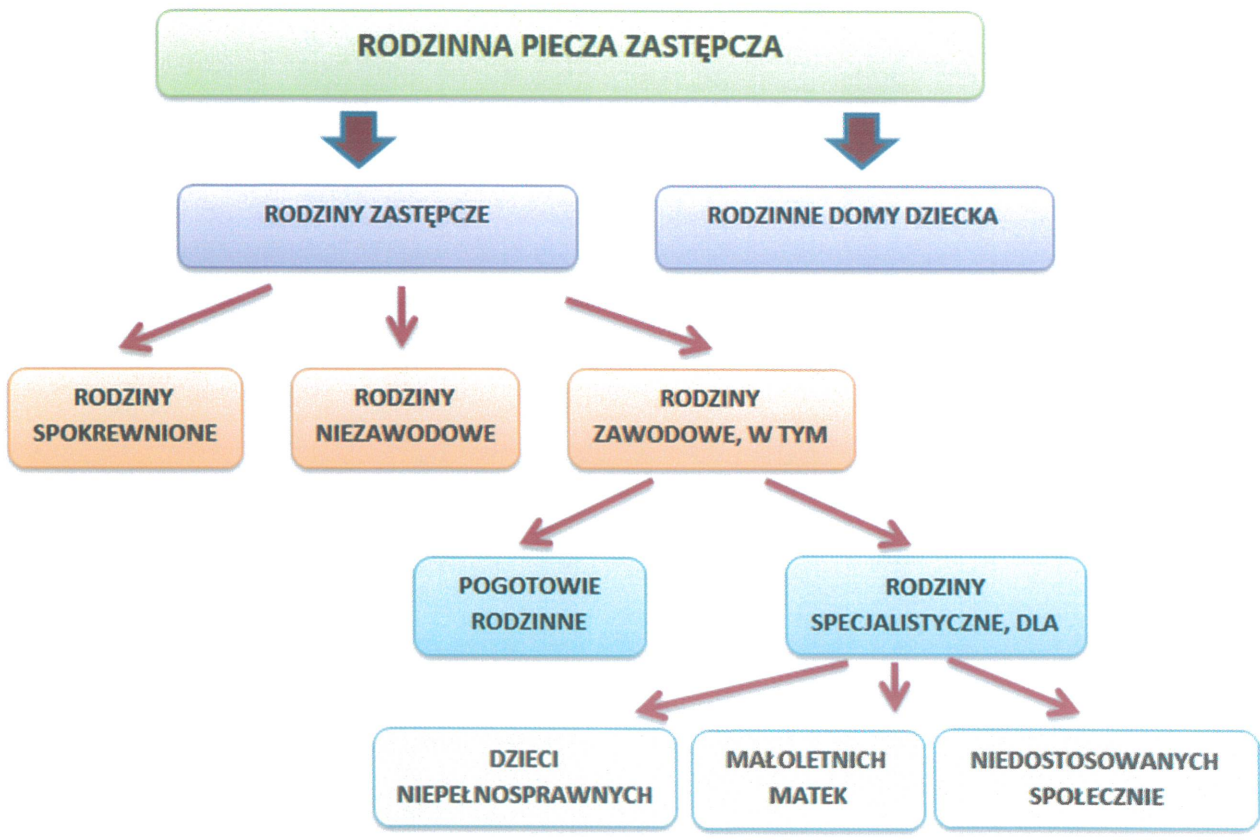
RODZINNA PIECZA ZASTĘPCZA

RODZINY ZASTĘPCZE

RODZINNE DOMY DZIECKA

RODZINY SPOKREWNIONE

RODZINY NIEZAWODOWE

RODZINY ZAWODOWE, W TYM

POGOTOWIE RODZINNE

RODZINY SPECJALISTYCZNE, DLA

DZIECI NIEPEŁNOSPRAWNYCH

MAŁOLETNICH MATEK

NIEDOSTOSOWANYCH SPOŁECZNIE